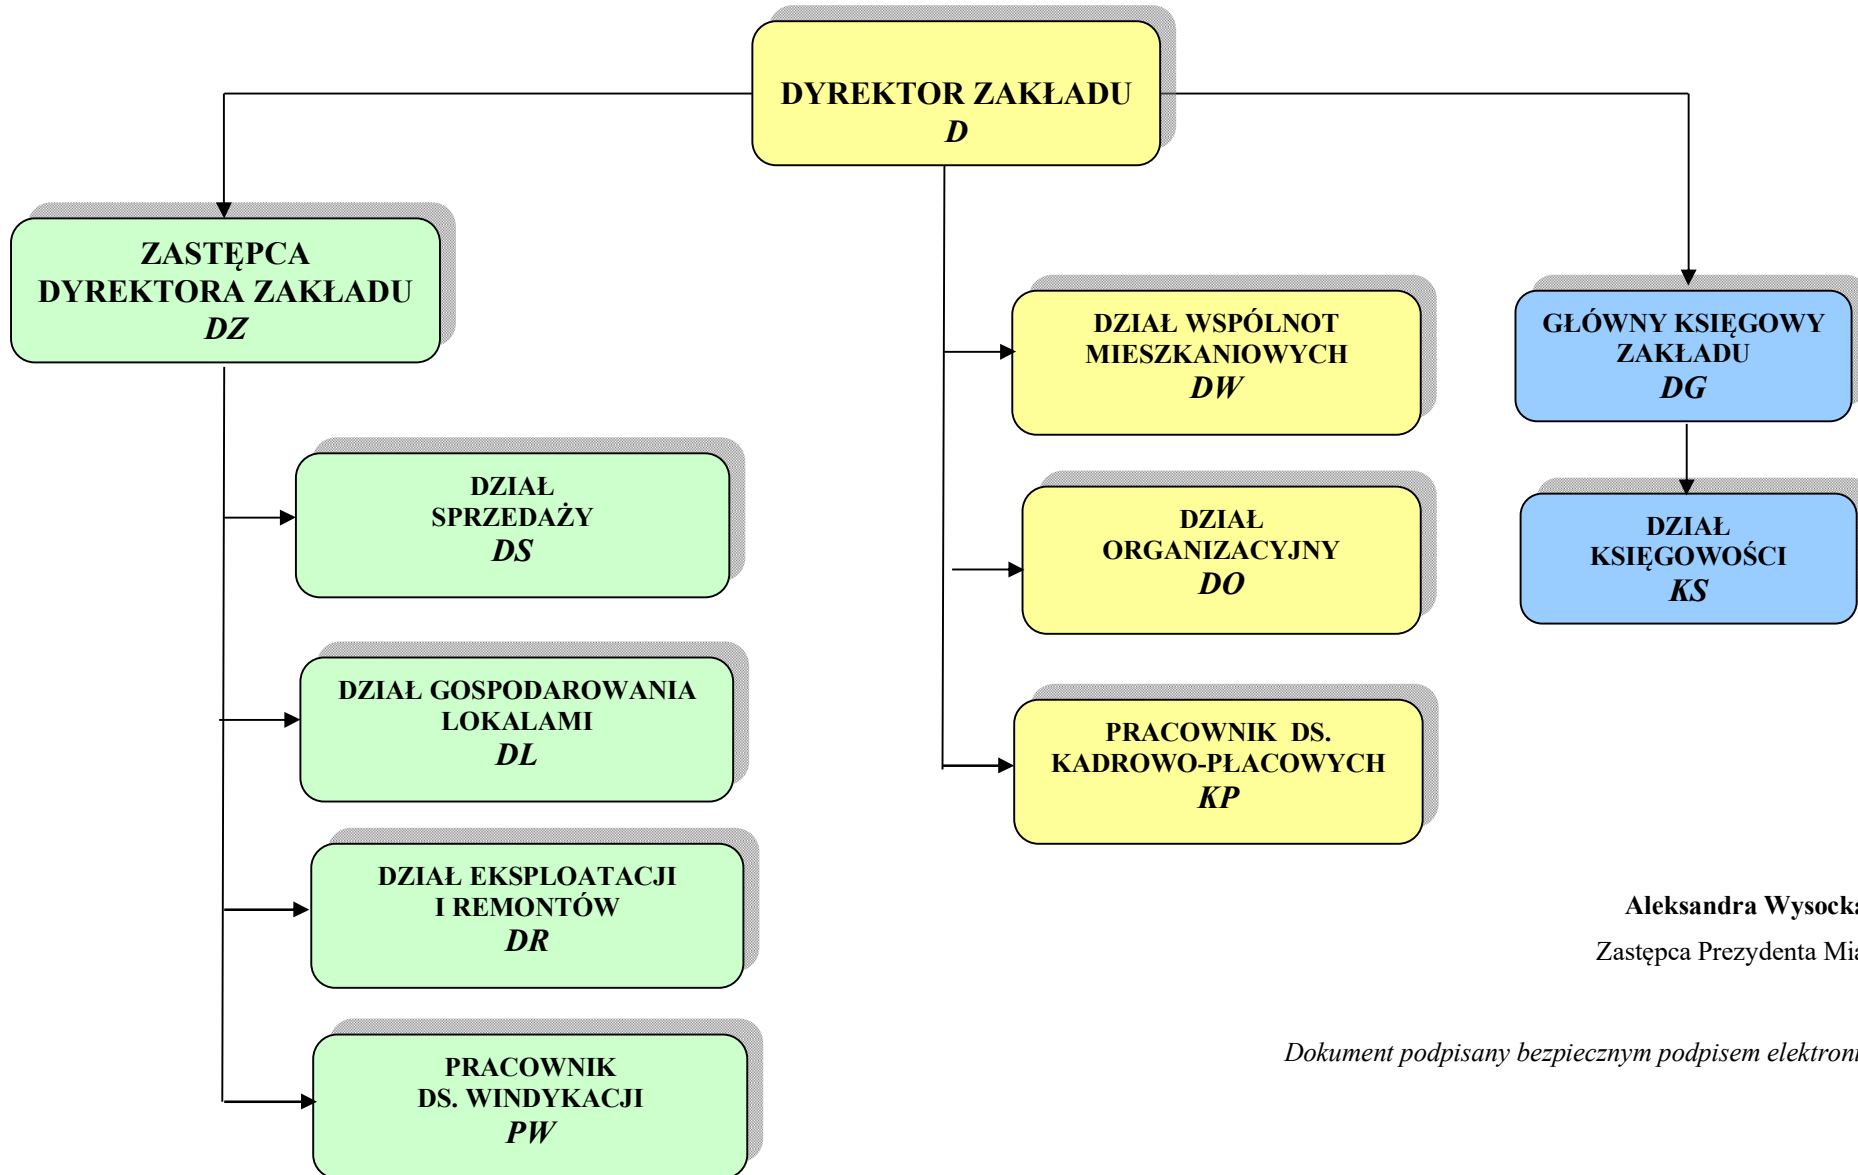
DYREKTOR ZAKŁADU
D

ZASTĘPCA DYREKTORA ZAKŁADU
DZ

DZIAŁ WSPÓLNOT MIESZKANIOWYCH
DW

GŁÓWNY KSIĘGOWY ZAKŁADU
DG

DZIAŁ SPRZEDAŻY
DS

DZIAŁ ORGANIZACYJNY
DO

DZIAŁ KSIĘGOWOŚCI
KS

DZIAŁ GOSPODAROWANIA LOKALAMI
DL

PRACOWNIK DS. KADROWO-PŁACOWYCH
KP

DZIAŁ EKSPLOATACJI I REMONTÓW
DR

PRACOWNIK DS. WINDYKACJI
PW

Aleksandra Wysock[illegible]

Zastępca Prezydenta Mi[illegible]

Dokument podpisany bezpiecznym podpisem elektron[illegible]